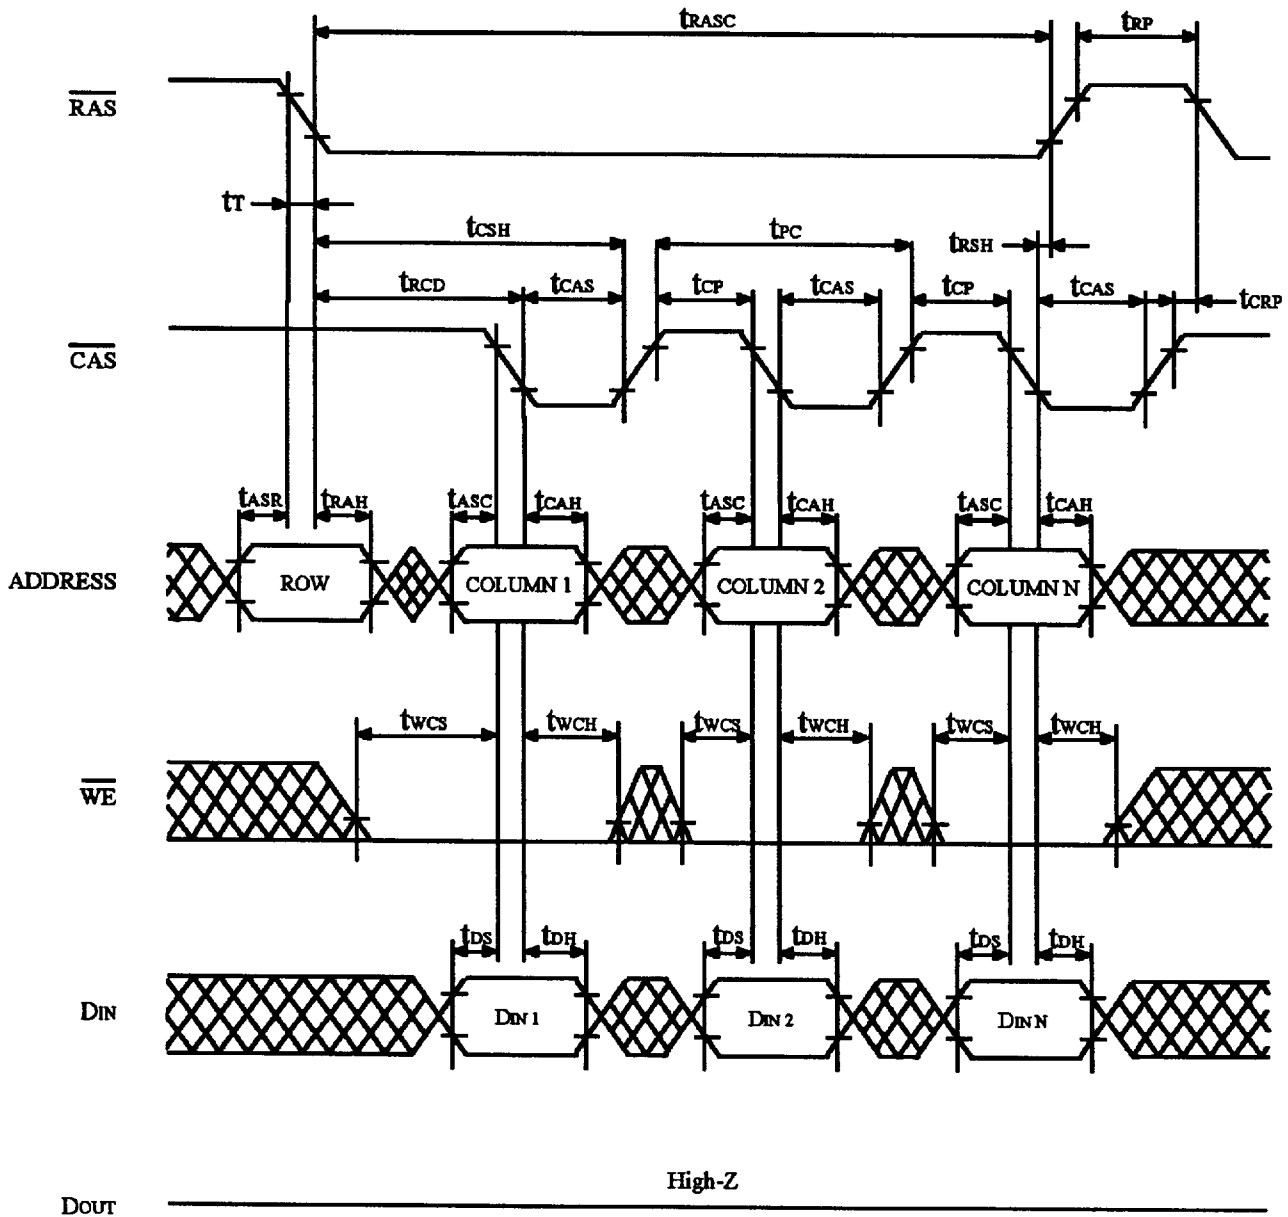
$t_{RASC}$ $t_{RP}$

$\overline{RAS}$

$t_T$

$t_{CSH}$ $t_{PC}$ $t_{RSH}$

$t_{RCD}$ $t_{CAS}$ $t_{CP}$ $t_{CAS}$ $t_{CP}$ $t_{CAS}$ $t_{CRP}$

$\overline{CAS}$

$t_{ASR}$ $t_{RAH}$ $t_{ASC}$ $t_{CAH}$ $t_{ASC}$ $t_{CAH}$ $t_{ASC}$ $t_{CAH}$

ADDRESS ROW COLUMN 1 COLUMN 2 COLUMN N

$t_{WCS}$ $t_{WCH}$ $t_{WCS}$ $t_{WCH}$ $t_{WCS}$ $t_{WCH}$

$\overline{WE}$

$t_{DS}$ $t_{DH}$ $t_{DS}$ $t_{DH}$ $t_{DS}$ $t_{DH}$

DIN DIN 1 DIN 2 DIN N

High-Z

DOUT